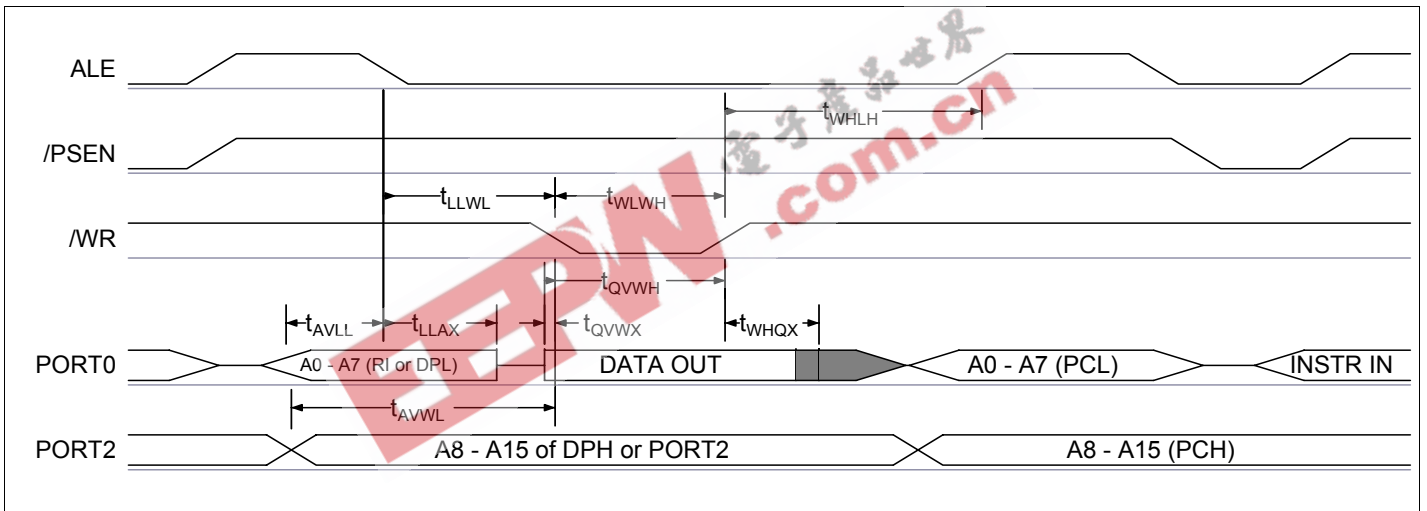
ALE

$t_{WHLH}$

/PSEN

$t_{LLWL}$

$t_{WLWH}$

/WR

$t_{QVWH}$

$t_{AVLL}$

$t_{LLAX}$

$t_{QVWX}$

$t_{WHQX}$

PORT0

A0 - A7 (RI or DPL)

DATA OUT

A0 - A7 (PCL)

INSTR IN

$t_{AVWL}$

PORT2

A8 - A15 of DPH or PORT2

A8 - A15 (PCH)

EEPW

电子产品世界

.com.cn